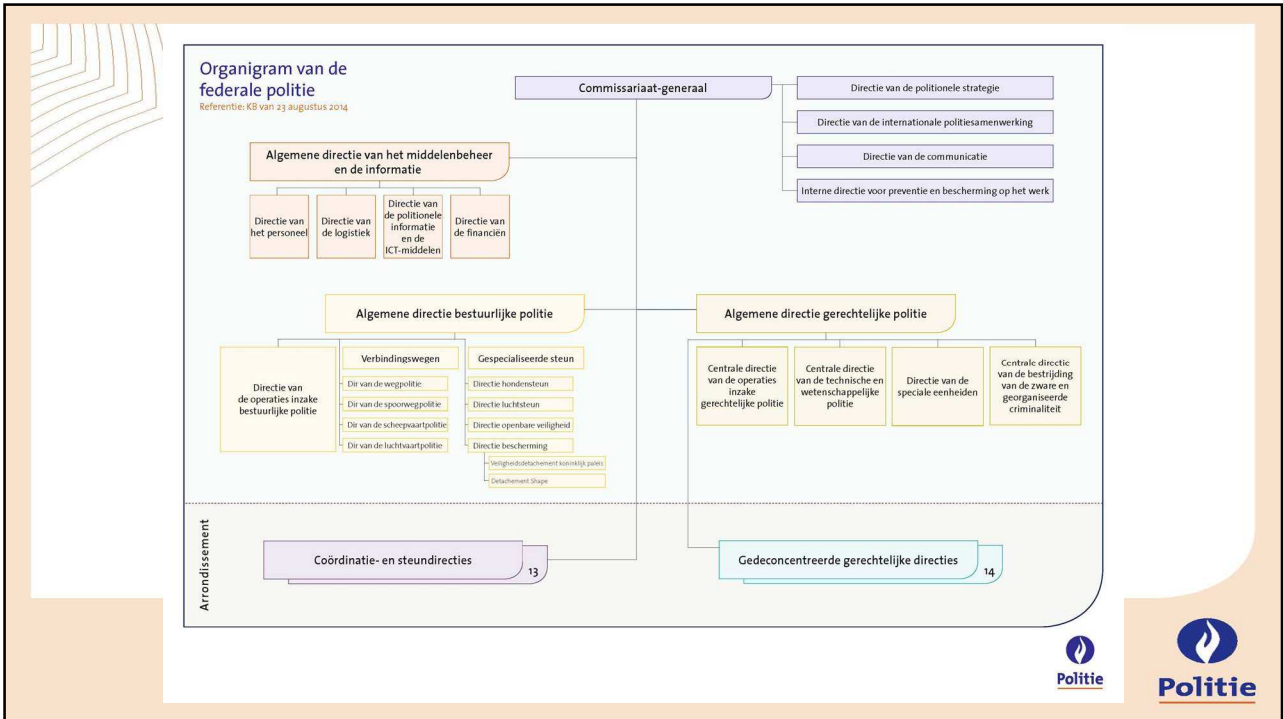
Organigram van de federale politie
Referentie: KB van 23 augustus 2014

Commissariaat-generaal

Directie van de politionele strategie

Directie van de internationale politiesamenwerking

Directie van de communicatie

Interne directie voor preventie en bescherming op het werk

Algemene directie van het middelenbeheer en de informatie

Directie van het personeel

Directie van de logistiek

Directie van de politionele informatie en de ICT-middelen

Directie van de financiën

Algemene directie bestuurlijke politie

Directie van de operaties inzake bestuurlijke politie

Verbindingswegen

Dir van de wegpolitie

Dir van de spoorwegpolitie

Dir van de scheepvaartpolitie

Dir van de luchtvaartpolitie

Gespecialiseerde steun

Directie hondensteun

Directie luchtsteun

Directie openbare veiligheid

Directie bescherming

Veiligheidsdetachement koninklijk paleis

Detachement Shape

Algemene directie gerechtelijke politie

Centrale directie van de operaties inzake gerechtelijke politie

Centrale directie van de technische en wetenschappelijke politie

Directie van de speciale eenheden

Centrale directie van de bestrijding van de zware en georganiseerde criminaliteit

Arrondissement

Coördinatie- en steundirecties

13

Gedeconcentreerde gerechtelijke directies

14

Politie

Politie